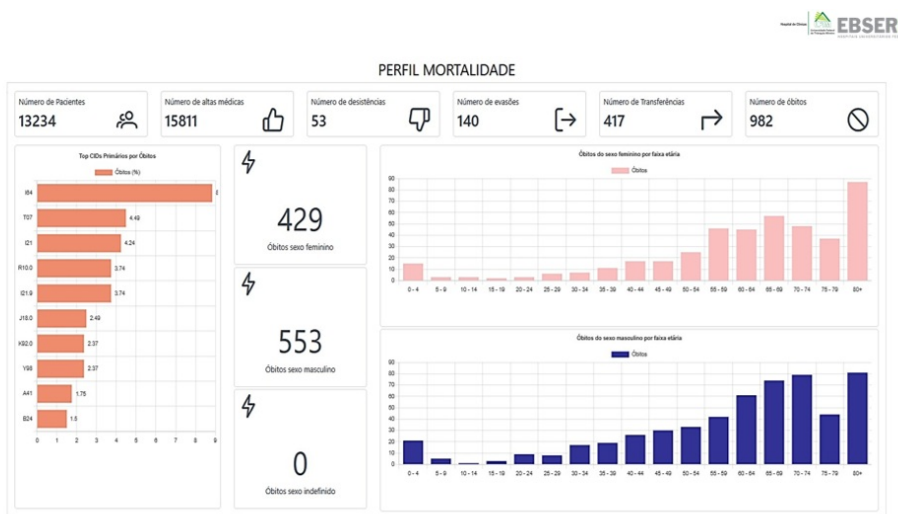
Hospital de Clínicas EBSER

PERFIL MORTALIDADE

Número de Pacientes
13234

Número de altas médicas
15811

Número de desistências
53

Número de evasões
140

Número de Transferências
417

Número de óbitos
982

Top CIDs Primários por Óbitos

Óbitos (%)

I64 8
T07 4.49
I21 4.24
R10.0 3.74
I21.9 3.74
J18.0 2.49
K92.0 2.37
Y98 2.37
A41 1.75
B24 1.5

0 1 2 3 4 5 6 7 8 9

429
Óbitos sexo feminino

553
Óbitos sexo masculino

0
Óbitos sexo indefinido

Óbitos do sexo feminino por faixa etária

Óbitos

0 10 20 30 40 50 60 70 80 90

0 - 4 5 - 9 10 - 14 15 - 19 20 - 24 25 - 29 30 - 34 35 - 39 40 - 44 45 - 49 50 - 54 55 - 59 60 - 64 65 - 69 70 - 74 75 - 79 80+

Óbitos do sexo masculino por faixa etária

Óbitos

0 10 20 30 40 50 60 70 80 90

0 - 4 5 - 9 10 - 14 15 - 19 20 - 24 25 - 29 30 - 34 35 - 39 40 - 44 45 - 49 50 - 54 55 - 59 60 - 64 65 - 69 70 - 74 75 - 79 80+